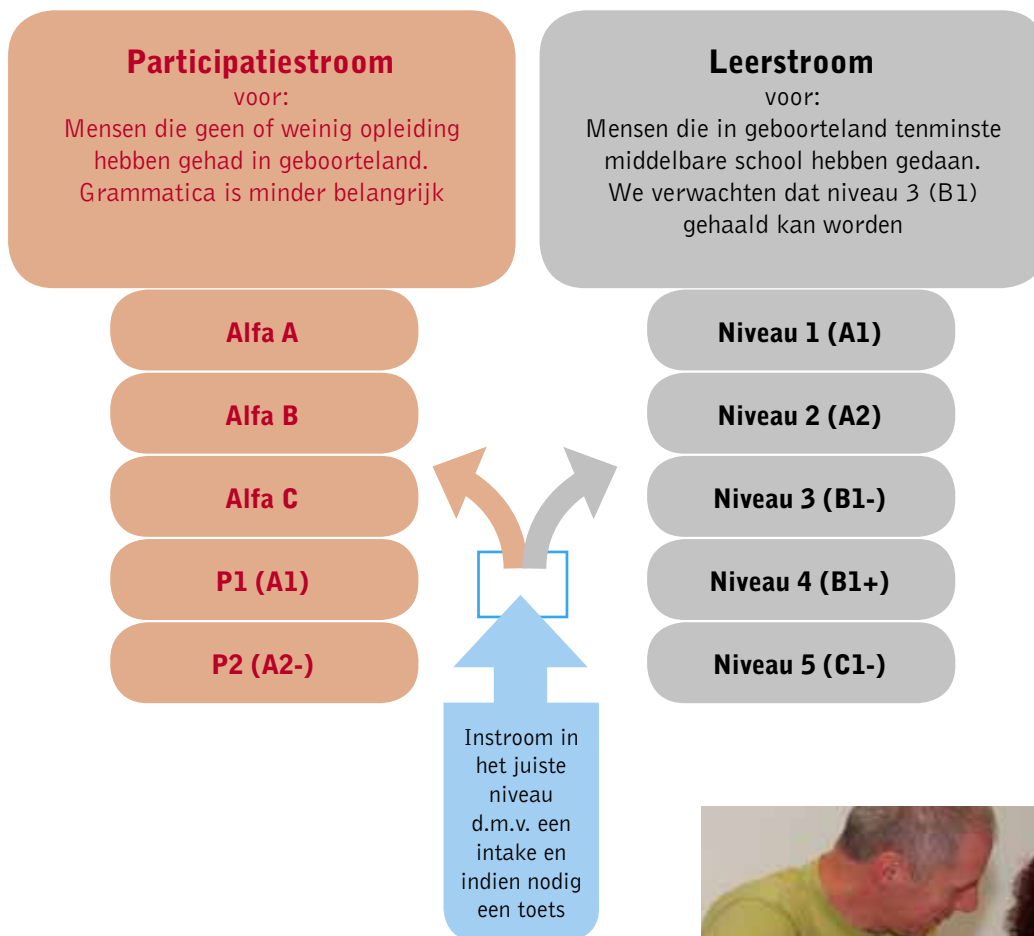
Participatiestroom
voor:
Mensen die geen of weinig opleiding hebben gehad in geboorteland. Grammatica is minder belangrijk

Alfa A

Alfa B

Alfa C

P1 (A1)

P2 (A2-)

Leerstroom
voor:
Mensen die in geboorteland tenminste middelbare school hebben gedaan. We verwachten dat niveau 3 (B1) gehaald kan worden

Niveau 1 (A1)

Niveau 2 (A2)

Niveau 3 (B1-)

Niveau 4 (B1+)

Niveau 5 (C1-)

Instroom in het juiste niveau d.m.v. een intake en indien nodig een toets